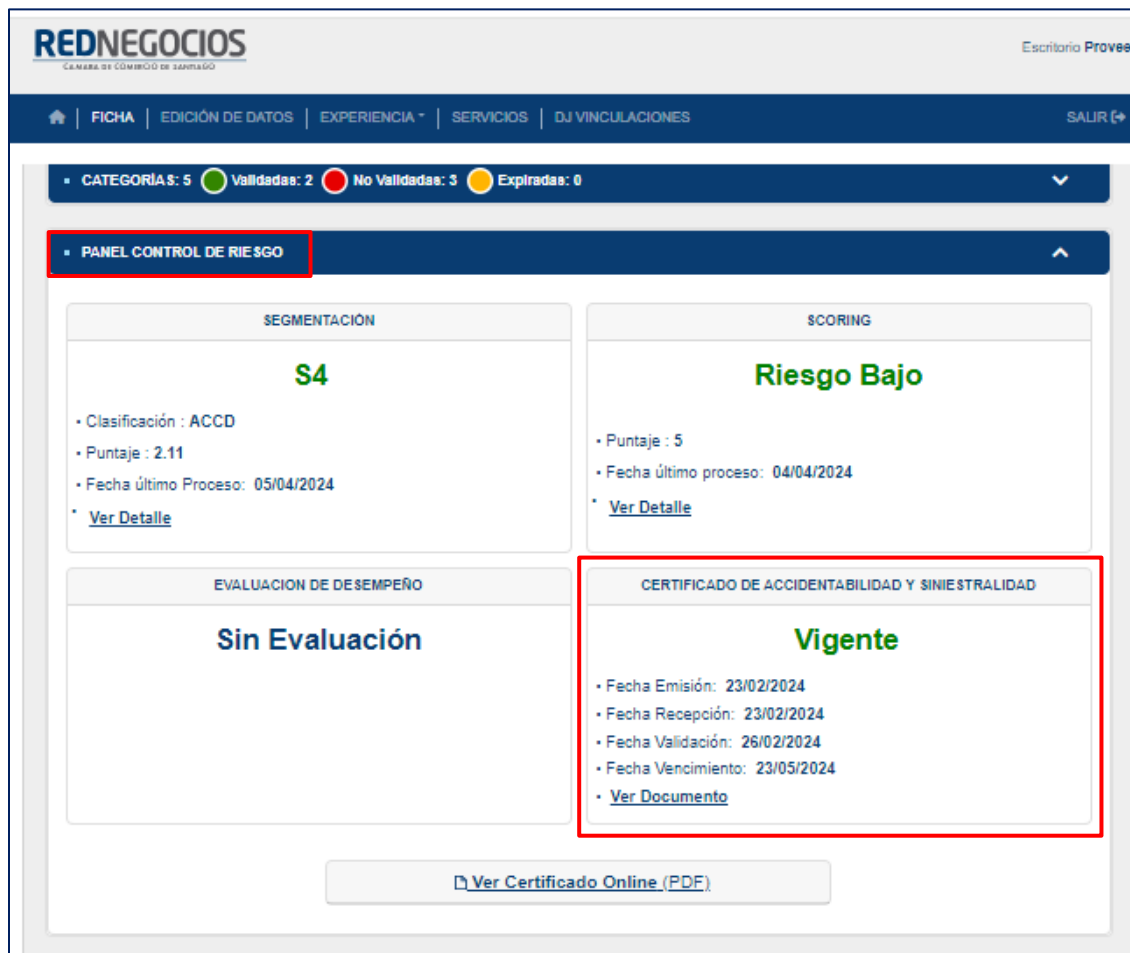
REDNEGOCIOS
CÁMARA DE COMERCIO DE SANTIAGO

Escritorio Provee

FICHA | EDICIÓN DE DATOS | EXPERIENCIA | SERVICIOS | DJ VINCULACIONES

SALIR

CATEGORÍAS: 5 Validadas: 2 No Validadas: 3 Expiradas: 0

PANEL CONTROL DE RIESGO

SEGMENTACIÓN

S4

Clasificación : ACCD
Puntaje : 2.11
Fecha último Proceso: 05/04/2024
Ver Detalle

SCORING

Riesgo Bajo

Puntaje : 5
Fecha último proceso: 04/04/2024
Ver Detalle

EVALUACION DE DESEMPEÑO

Sin Evaluación

CERTIFICADO DE ACCIDENTABILIDAD Y SINIESTRALIDAD

Vigente

Fecha Emisión: 23/02/2024
Fecha Recepción: 23/02/2024
Fecha Validación: 26/02/2024
Fecha Vencimiento: 23/05/2024
Ver Documento

Ver Certificado Online (PDF)